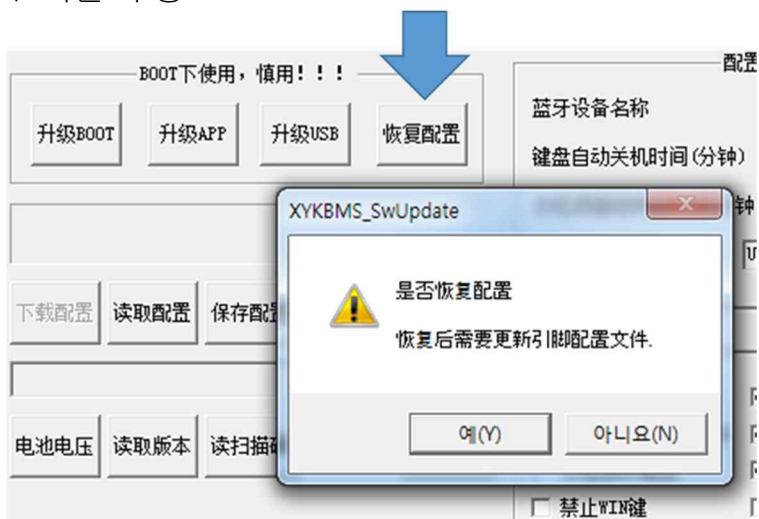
BOOT下使用，慎用！！！

升级BOOT 升级APP 升级USB 恢复配置

配置

蓝牙设备名称

键盘自动关机时间(分钟)

XYKBMS_SwUpdate

是否恢复配置

恢复后需要更新引脚配置文件.

예(Y) 아니요(N)

下载配置 读取配置 保存配置

电池电压 读取版本 读扫描

禁止WIN键